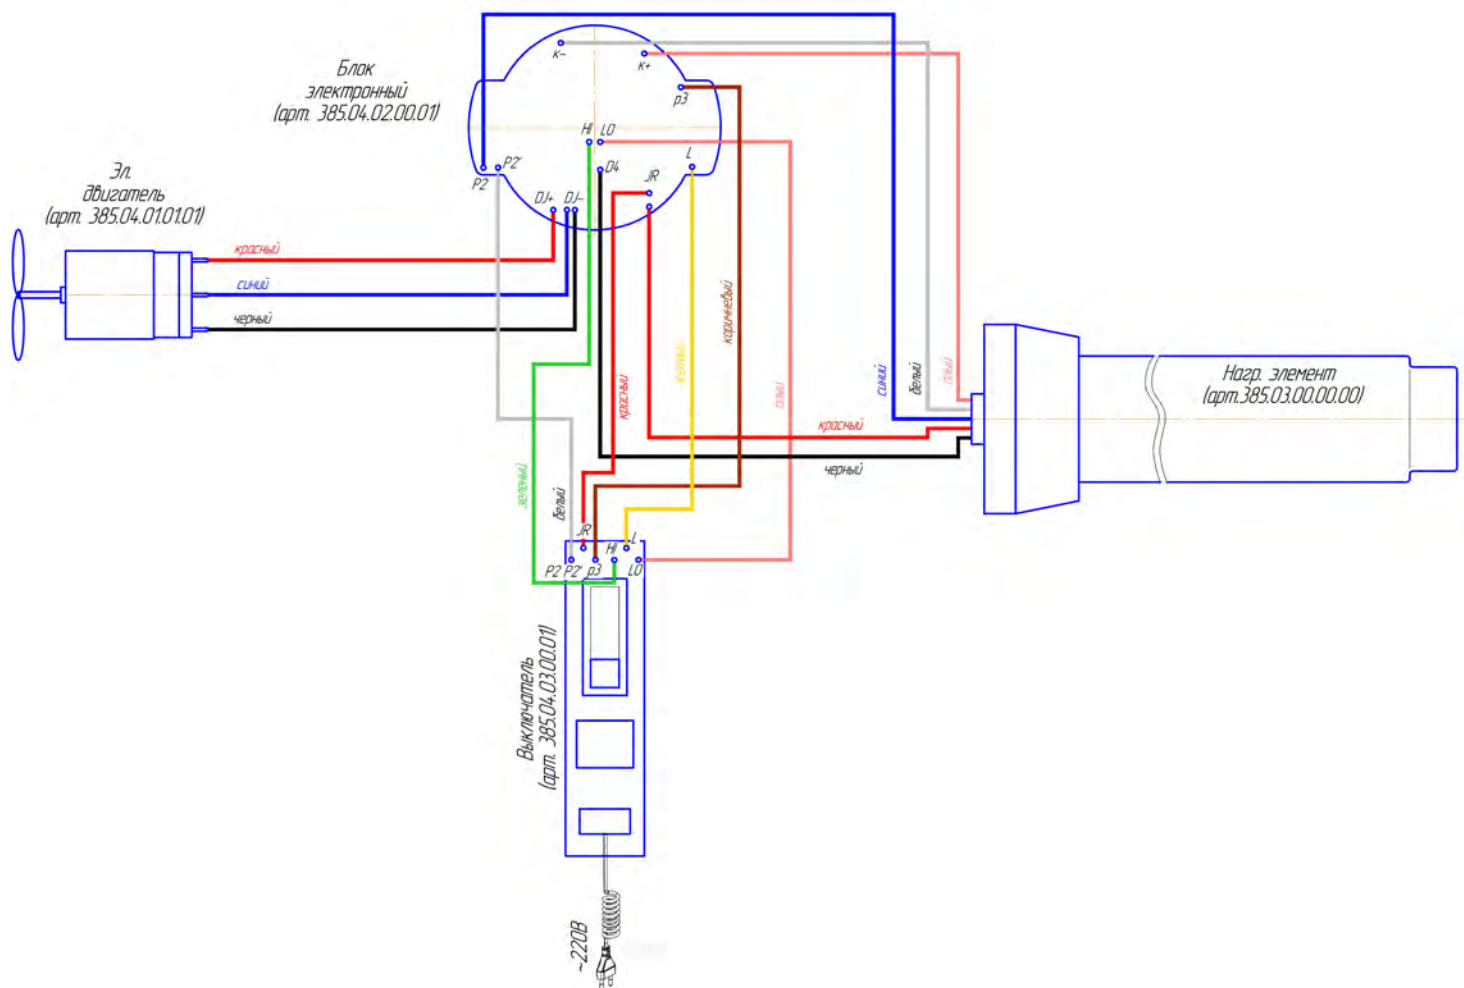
Блок
электронный
(арт. 385.04.02.00.01)

Эл.
двигатель
(арт. 385.04.01.01.01)

к–
к+
р3
HI
LO
P2
P2'
D4
JR
L
DJ+
DJ–

красный
синий
черный

зеленый
белый
красный
желтый
коричневый
алый
синий
белый
алый
красный
черный

Нагр. элемент
(арт.385.03.00.00.00)

JR
HI
L
P2
P2'
р3
LO

Выключатель
(арт. 385.04.03.00.01)

~220В